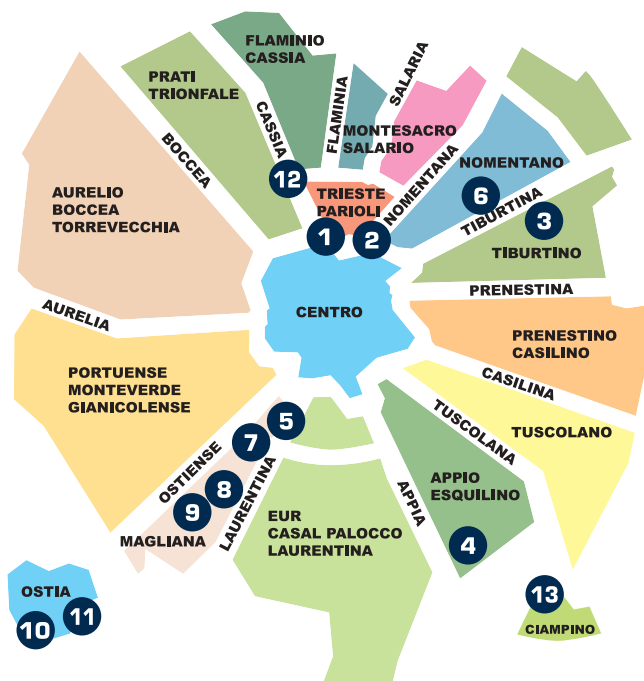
FLAMINIO
CASSIA

SALARIA

PRATI
TRIONFALE

FLAMINIA

MONTESACRO
SALARIO

CASSIA

BOCCEA

NOMENTANO

12

NOMENTANA

6

AURELIO
BOCCEA
TORREVECCHIA

TRIESTE
PARIOLI

TIBURTINA

3

1

2

TIBURTINO

PRENESTINA

AURELIA

CENTRO

PRENESTINO
CASILINO

PORTUENSE
MONTEVERDE
GIANICOLENSE

CASILINA

TUSCOLANA

TUSCOLANO

5

7

OSTIENSE

APPIA

APPIO
ESQUILINO

8

LAURENTINA

9

EUR
CASAL PALOCCO
LAURENTINA

MAGLIANA

4

OSTIA

13

11

CIAMPINO

10